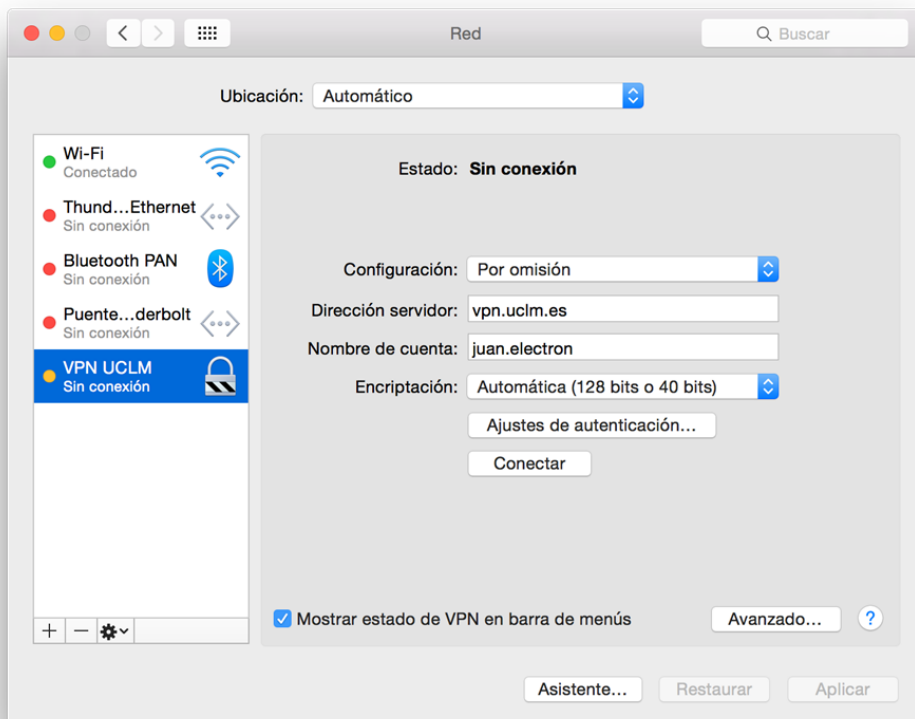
Red

Buscar

Ubicación: Automático

Wi-Fi
Conectado

Thund…Ethernet
Sin conexión

Bluetooth PAN
Sin conexión

Puente…derbolt
Sin conexión

VPN UCLM
Sin conexión

+ —

Estado: Sin conexión

Configuración: Por omisión

Dirección servidor: vpn.uclm.es

Nombre de cuenta: juan.electron

Encriptación: Automática (128 bits o 40 bits)

Ajustes de autenticación…

Conectar

Mostrar estado de VPN en barra de menús

Avanzado…

?

Asistente…

Restaurar

Aplicar